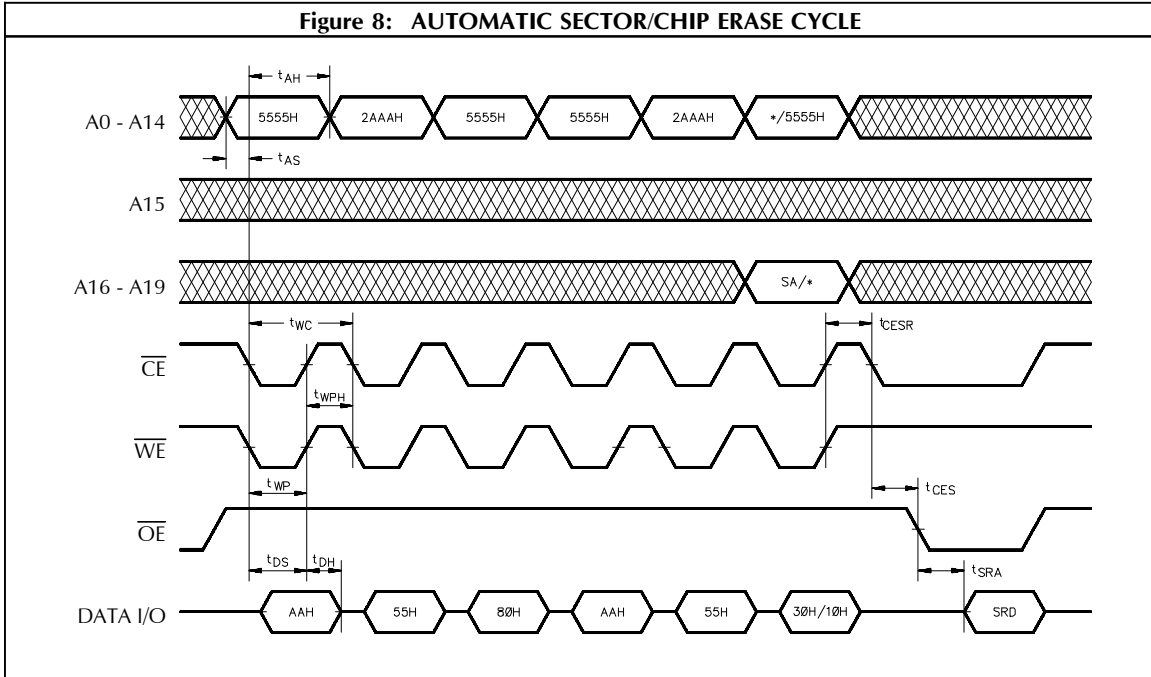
Figure 8: AUTOMATIC SECTOR/CHIP ERASE CYCLE

$t_{AH}$

A0 - A14

5555H

2AAAH

5555H

5555H

2AAAH

*/5555H

$t_{AS}$

A15

A16 - A19

SA/*

$t_{WC}$

$t_{CESR}$

$\overline{CE}$

$t_{WPH}$

$\overline{WE}$

$t_{WP}$

$t_{CES}$

$\overline{OE}$

$t_{DS}$

$t_{DH}$

$t_{SRA}$

DATA I/O

AAH

55H

8ØH

AAH

55H

3ØH/1ØH

SRD